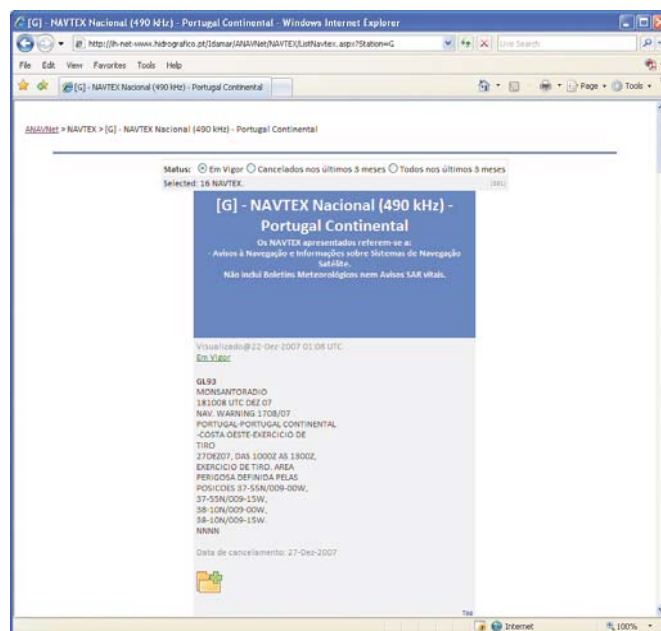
[G] - NAVTEX Nacional (490 kHz) - Portugal Continental - Windows Internet Explorer

http://ih-net-www.hidrografico.pt/3damar/ANAVNet/NAVTEX/ListNavtex.aspx?Station=G

Live Search

File Edit View Favorites Tools Help

[G] - NAVTEX Nacional (490 kHz) - Portugal Continental

Page Tools

ANAVNet > NAVTEX > [G] - NAVTEX Nacional (490 kHz) - Portugal Continental

Status: Em Vigor Cancelados nos últimos 3 meses Todos nos últimos 3 meses

Selected: 16 NAVTEX.

[G] - NAVTEX Nacional (490 kHz) - Portugal Continental

Os NAVTEX apresentados referem-se a:
- Avisos à Navegação e Informações sobre Sistemas de Navegação Satélite.
Não inclui Boletins Meteorológicos nem Avisos SAR vitais.

Visualizado@22-Dez-2007 01:08 UTC
Em Vigor

GL93
MONSANTORADIO
181008 UTC DEZ 07
NAV. WARNING 1708/07
PORTUGAL-PORTUGAL CONTINENTAL
-COSTA OESTE-EXERCICIO DE TIRO
27DEZ07, DAS 1000Z AS 1800Z, EXERCICIO DE TIRO. AREA PERIGOSA DEFINIDA PELAS POSICOES 37-55N/009-00W, 37-55N/009-15W, 38-10N/009-00W, 38-10N/009-15W.
NNNN

Data de cancelamento: 27-Dez-2007

Internet 100%